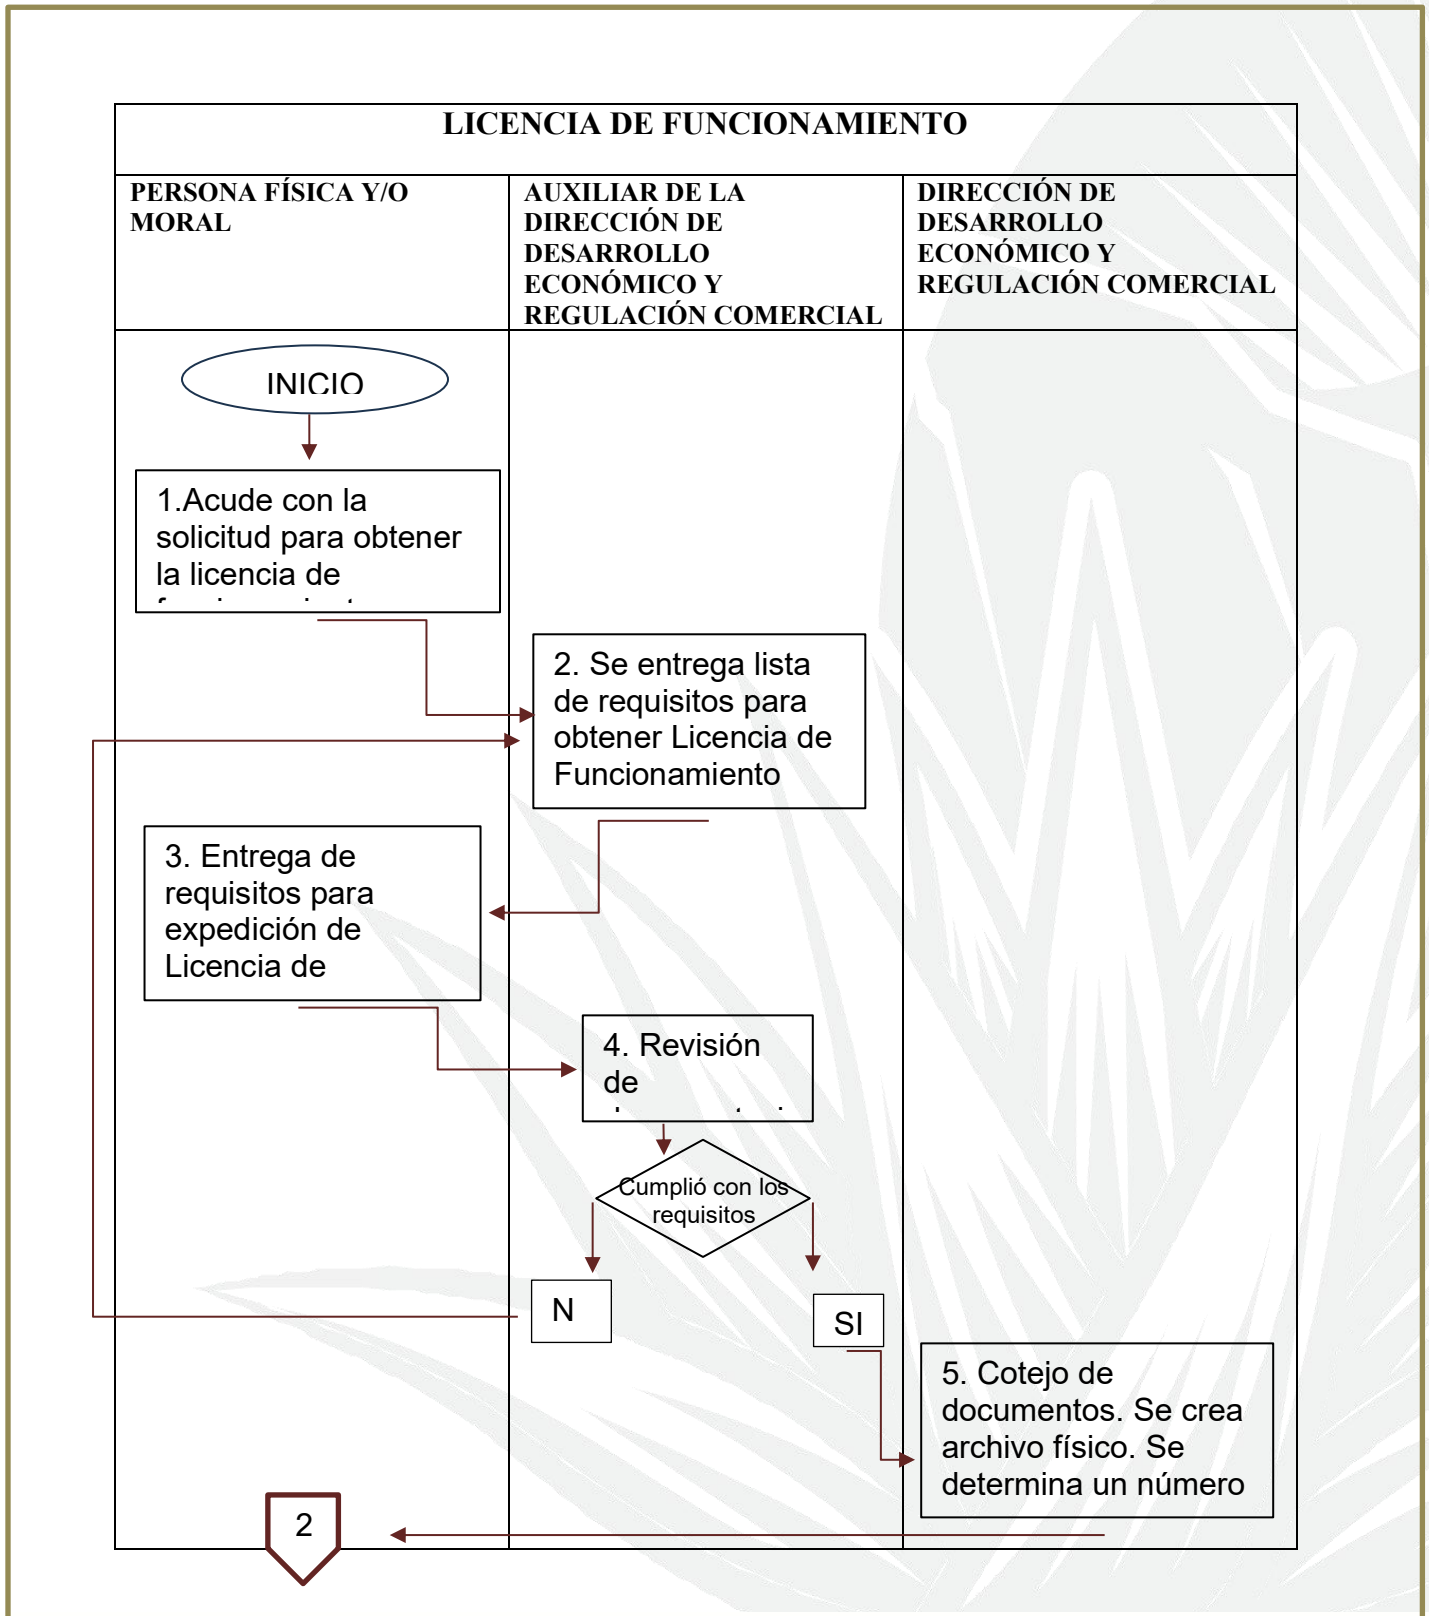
LICENCIA DE FUNCIONAMIENTO

| PERSONA FÍSICA Y/O MORAL | AUXILIAR DE LA DIRECCIÓN DE DESARROLLO ECONÓMICO Y REGULACIÓN COMERCIAL | DIRECCIÓN DE DESARROLLO ECONÓMICO Y REGULACIÓN COMERCIAL |
|---|---|---|

INICIO

1.Acude con la solicitud para obtener la licencia de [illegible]

2. Se entrega lista de requisitos para obtener Licencia de Funcionamiento

3. Entrega de requisitos para expedición de Licencia de

4. Revisión de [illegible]

Cumplió con los requisitos

N

SI

5. Cotejo de documentos. Se crea archivo físico. Se determina un número

2